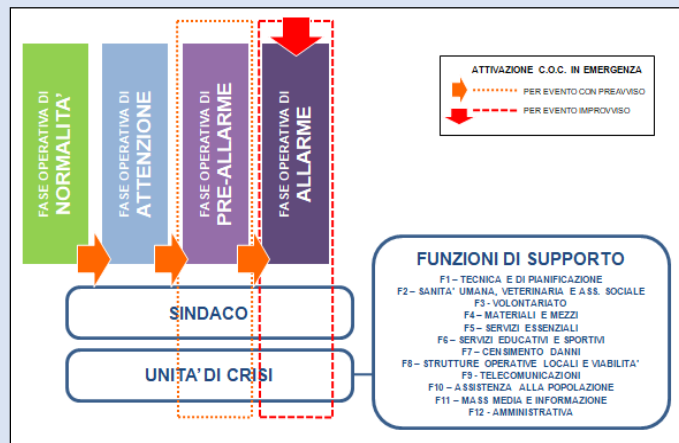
FASE OPERATIVA DI
NORMALITA'

FASE OPERATIVA DI
ATTENZIONE

FASE OPERATIVA DI
PRE-ALLARME

FASE OPERATIVA DI
ALLARME

ATTIVAZIONE C.O.C. IN EMERGENZA
PER EVENTO CON PREAVVISO
PER EVENTO IMPROVVISO

SINDACO

UNITA' DI CRISI

FUNZIONI DI SUPPORTO
F1 – TECNICA E DI PIANIFICAZIONE
F2 – SANITA' UMANA, VETERINARIA E ASS. SOCIALE
F3 - VOLONTARIATO
F4 – MATERIALI E MEZZI
F5 – SERVIZI ESSENZIALI
F6 – SERVIZI EDUCATIVI E SPORTIVI
F7 – CENSIMENTO DANNI
F8 – STRUTTURE OPERATIVE LOCALI E VIABILITA'
F9 - TELECOMUNICAZIONI
F10 – ASSISTENZA ALLA POPOLAZIONE
F11 – MASS MEDIA E INFORMAZIONE
F12 - AMMINISTRATIVA